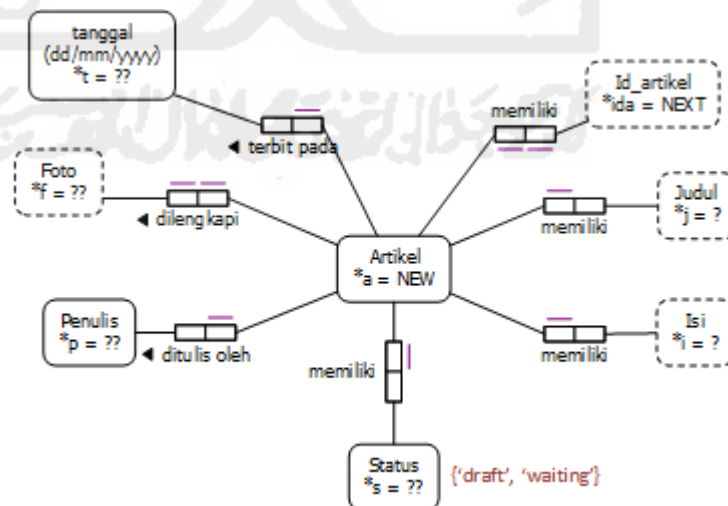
tanggal (dd/mm/yyyy) *t = ??

◀ terbit pada

memiliki

Id_artikel *ida = NEXT

Foto *f = ??

◀ dilengkapi

Judul *j = ?

memiliki

Artikel *a = NEW

Penulis *p = ??

◀ ditulis oleh

memiliki

Isi *i = ?

memiliki

Status *s = ??

{'draft', 'waiting'}